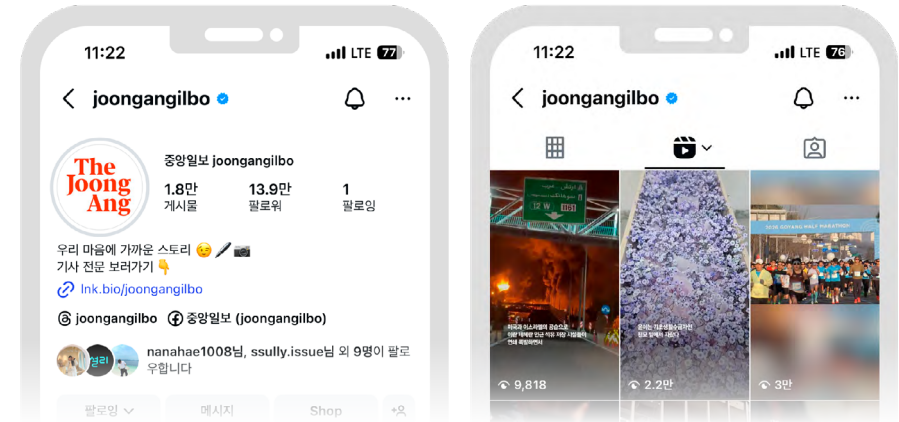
11:22
LTE 77

joongangilbo

The Joong Ang

중앙일보 joongangilbo

1.8만
게시물

13.9만
팔로워

1
팔로잉

우리 마음에 가까운 스토리 😌 🖋️ 📷
기사 전문 보러가기 👇

lnk.bio/joongangilbo

joongangilbo

중앙일보 (joongangilbo)

nanahae1008님, ssully.issue님 외 9명이 팔로우합니다

팔로잉

메시지

Shop

11:22
LTE 76

joongangilbo

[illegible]

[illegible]

9,818

2.2만

3만